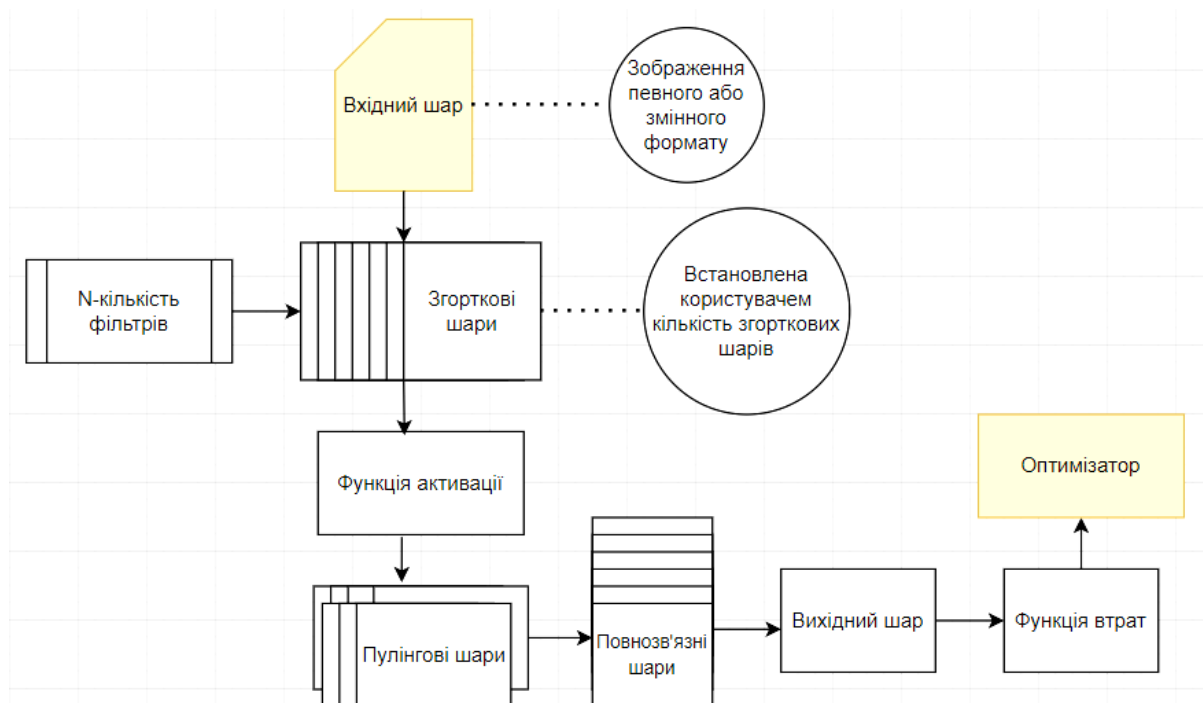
Вхідний шар

Зображення певного або змінного формату

N-кількість фільтрів

Згорткові шари

Встановлена користувачем кількість згорткових шарів

Функція активації

Оптимізатор

Пулінгові шари

Повнозв'язні шари

Вихідний шар

Функція втрат